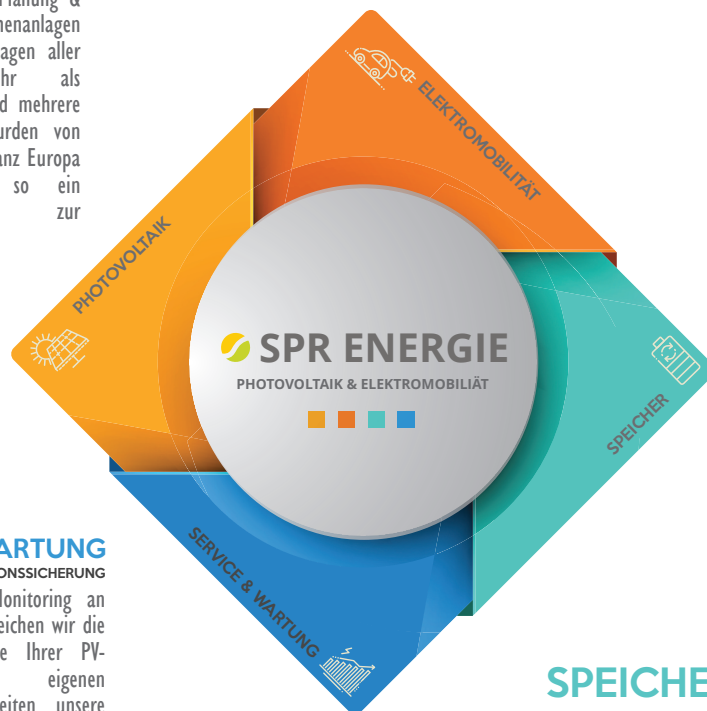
Planung &
henanlagen
agen aller
hr als
d mehrere
urden von
anz Europa
so ein
zur

ELEKTROMOBILITÄT

PHOTOVOLTAIK

SPR ENERGIE
PHOTOVOLTAIK & ELEKTROMOBILIÄT

SPEICHER

ARTUNG
ONSSICHERUNG
Monitoring an
eichen wir die
e Ihrer PV-
eigenen
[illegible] unsere

SERVICE & WARTUNG

SPEICHE